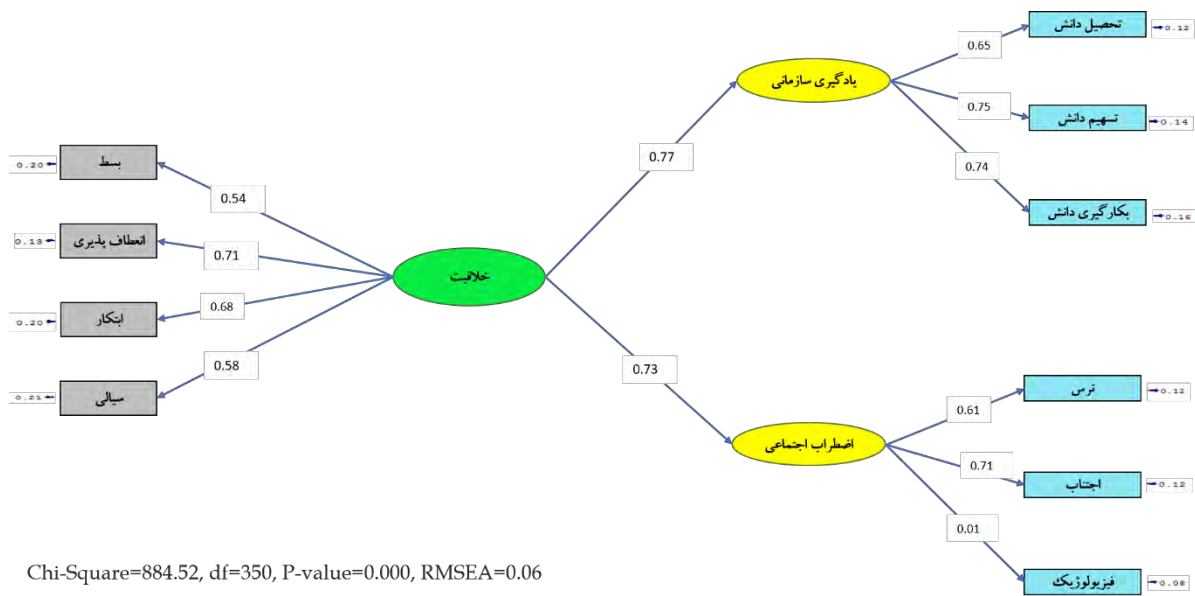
تحصیل دانش
0.12
0.65
یادگیری سازمانی
0.75
تسهیم دانش
0.14
0.74
بکارگیری دانش
0.16
0.77
0.20
بسط
0.54
0.13
انعطاف پذیری
0.71
خلاقیت
0.20
ابتکار
0.68
0.58
0.21
سیالی
0.73
ترس
0.12
0.61
اضطراب اجتماعی
0.71
اجتناب
0.12
0.01
فیزیولوژیک
0.08
Chi-Square=884.52, df=350, P-value=0.000, RMSEA=0.06